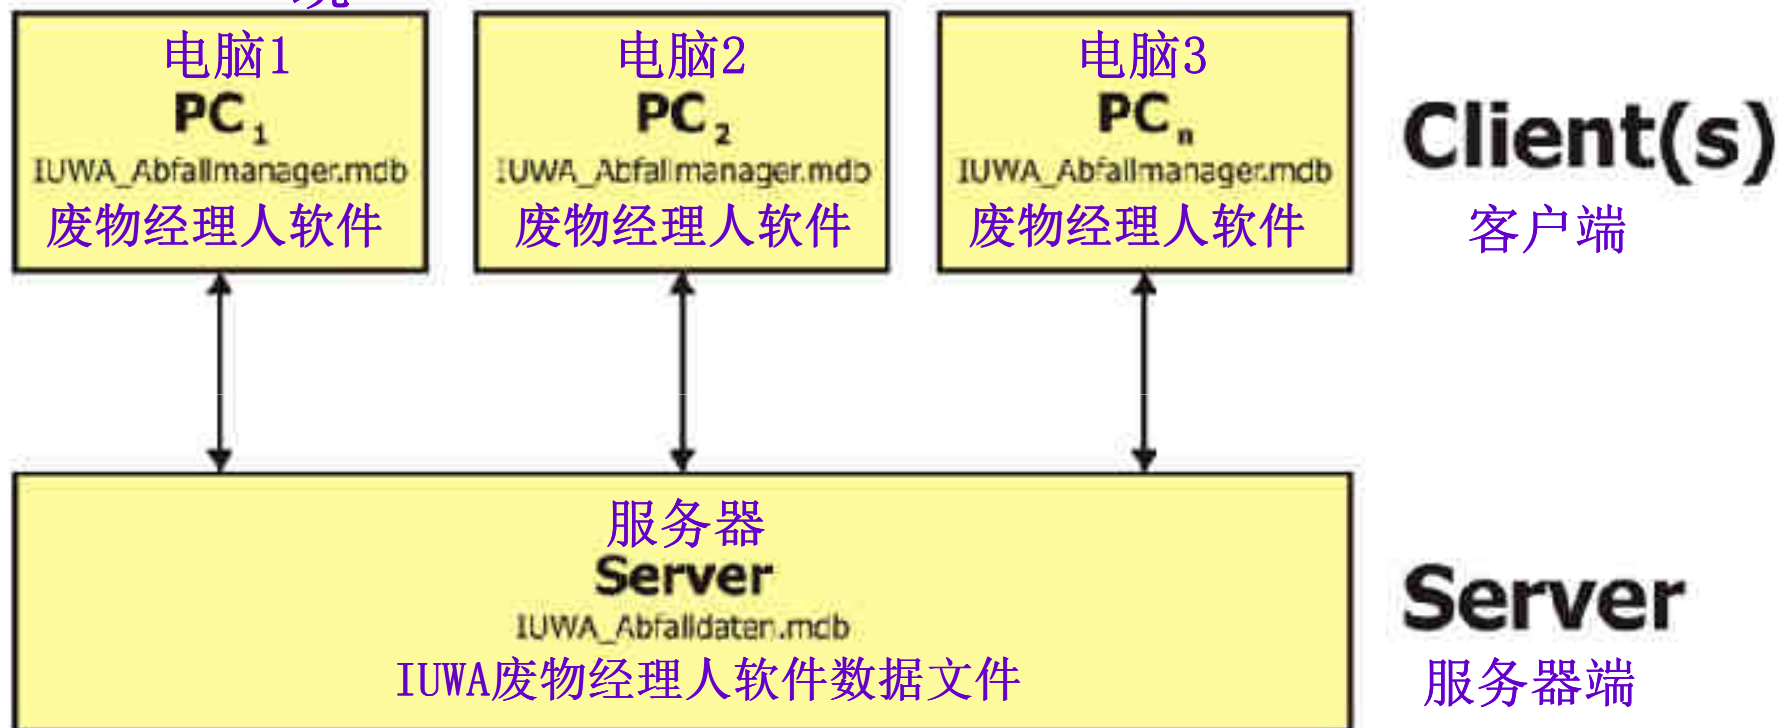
电脑1
PC$_1$
IUWA_Abfallmanager.mdb
废物经理人软件

电脑2
PC$_2$
IUWA_Abfallmanager.mdb
废物经理人软件

电脑3
PC$_n$
IUWA_Abfallmanager.mdb
废物经理人软件

Client(s)
客户端

服务器
Server
IUWA_Abfalldaten.mdb
IUWA废物经理人软件数据文件

Server
服务器端